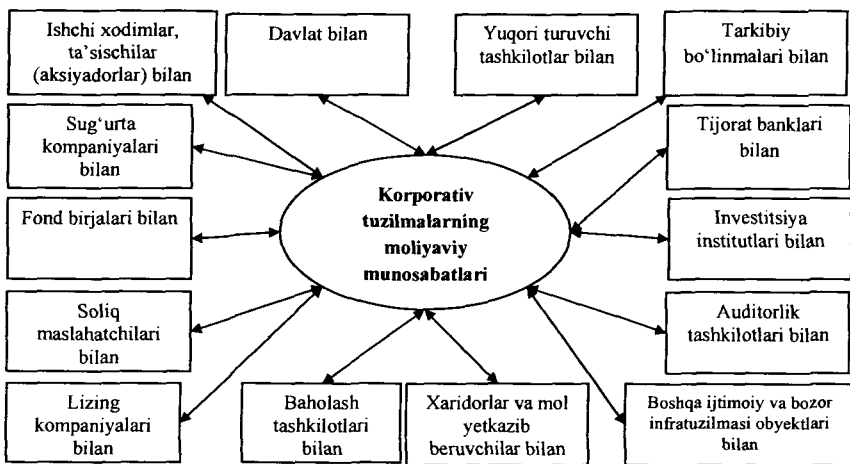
Ishchi xodimlar, ta'sischilar (aksiyadorlar) bilan

Davlat bilan

Yuqori turuvchi tashkilotlar bilan

Tarkibiy bo'linmalari bilan

Sug'urta kompaniyalari bilan

Tijorat banklari bilan

Korporativ tuzilmalarning moliyaviy munosabatlari

Fond birjalari bilan

Investitsiya institutlari bilan

Soliq maslahatchilari bilan

Auditorlik tashkilotlari bilan

Lizing kompaniyalari bilan

Baholash tashkilotlari bilan

Xaridorlar va mol yetkazib beruvchilar bilan

Boshqa ijtimoiy va bozor infratuzilmasi obyektlari bilan